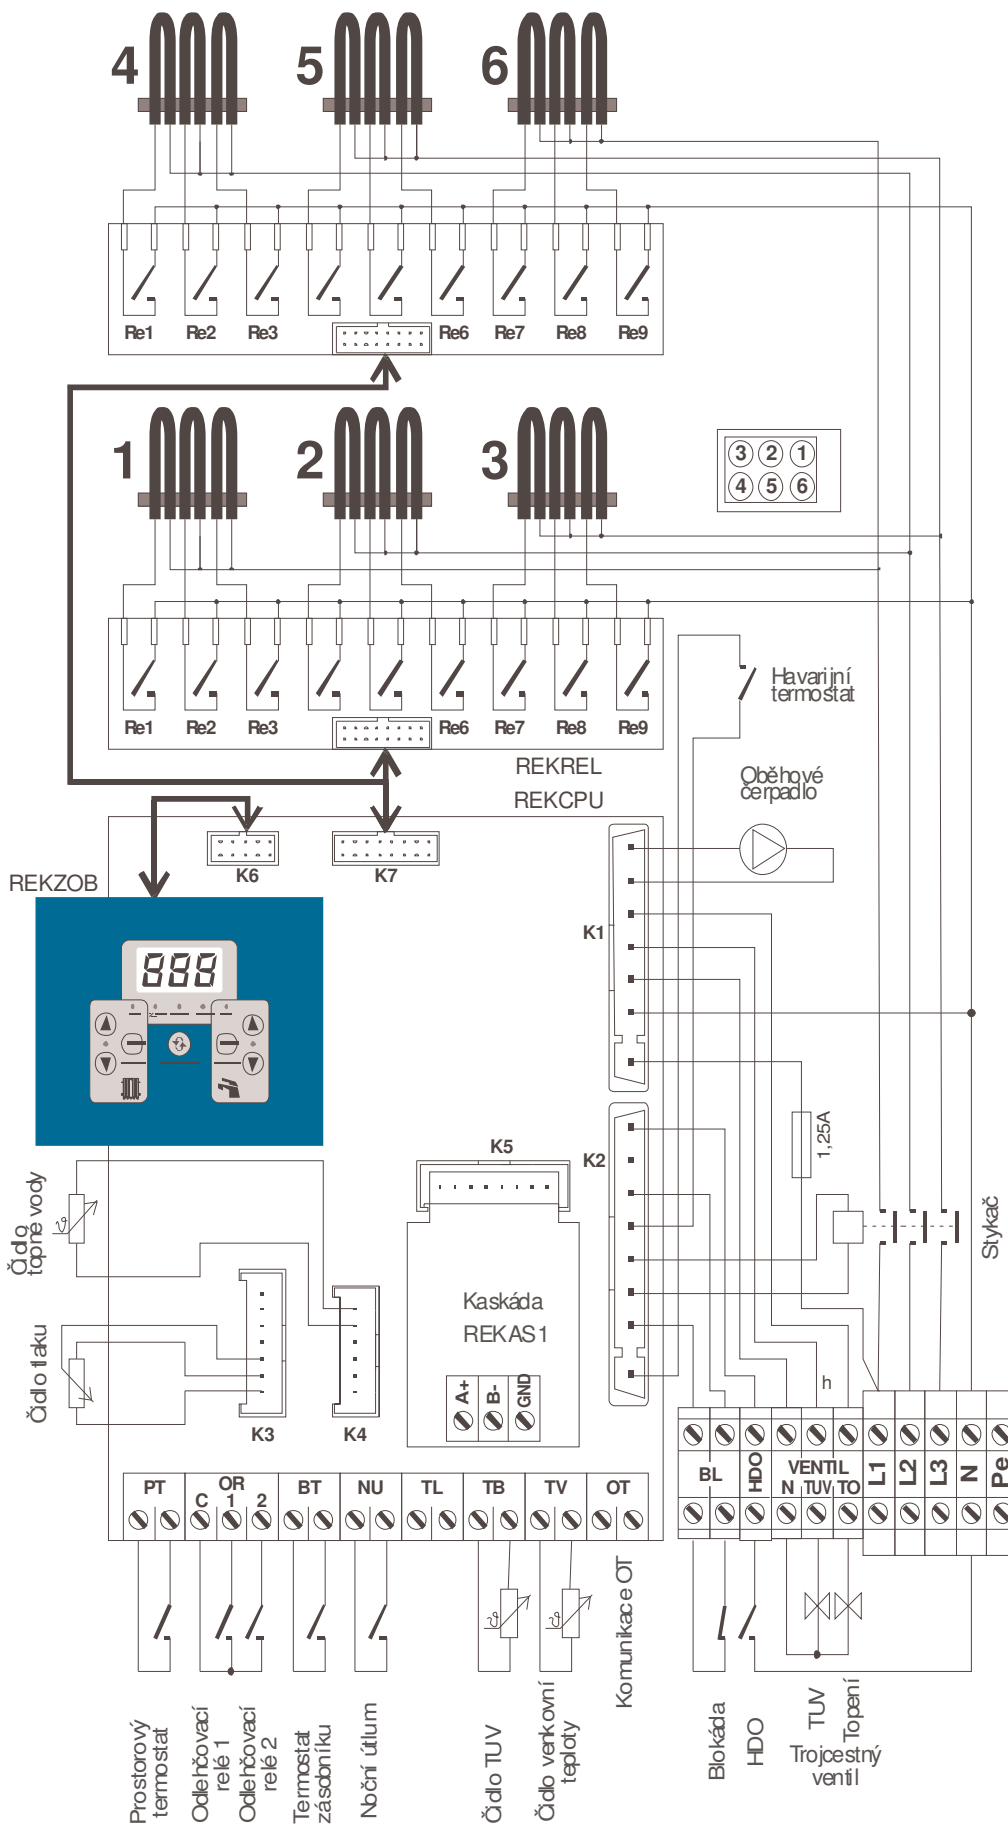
4
5
6
Re1
Re2
Re3
Re6
Re7
Re8
Re9
1
2
3
3 2 1
4 5 6
Re1
Re2
Re3
Re6
Re7
Re8
Re9
Havarijní termostat
REKREL
REKCPU
Oběhové čerpadlo
K6
K7
REKZOB
888
K1
1,25A
K5
K2
Stykač
Čidlo topné vody
Čidlo tlaku
Kaskáda REKAS1
A+
B-
GND
h
K3
K4
BL
HDO
VENTIL
N
TUV
TO
L1
L2
L3
N
Pe
PT
C
OR
1
2
BT
NU
TL
TB
TV
OT
Prostorový termostat
Odlehčovací relé 1
Odlehčovací relé 2
Termostat zásobníku
Noční útlum
Čidlo TUV
Čidlo venkovní teploty
Komunikace OT
Blokáda
HDO
TUV
Topení
Trojcestný ventil